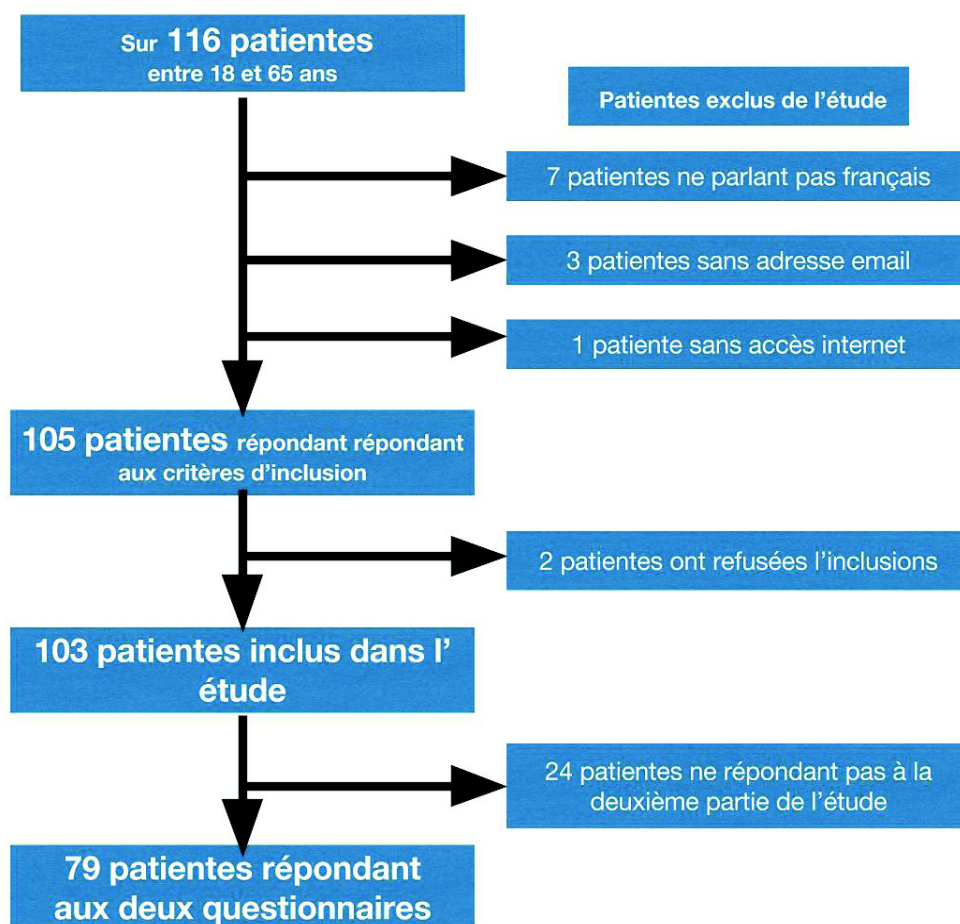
Sur 116 patientes
entre 18 et 65 ans

Patientes exclus de l'étude

7 patientes ne parlant pas français

3 patientes sans adresse email

1 patiente sans accès internet

105 patientes répondant répondant aux critères d'inclusion

2 patientes ont refusées l'inclusions

103 patientes inclus dans l' étude

24 patientes ne répondant pas à la deuxième partie de l'étude

79 patientes répondant aux deux questionnaires